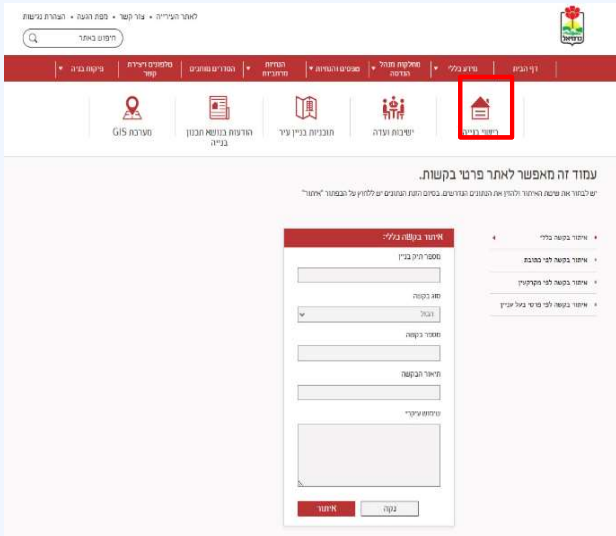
לאתר העירייה • צור קשר • מפת העצה • הצהרת נגישות

חיפוש באתר

נהריה

דף הבית | מידע כללי | מחלקות מנהל הנדסה | טפסים והנחיות | הנחיות מרחביות | המדורים נותנים | פלטפורמת ויצירת קשר | פיקוח בניה

רישוי בנייה | ישיבות ועדה | תוכניות בניין עיר | הודעות בנושא תכנון בנייה | מערכת GIS

עמוד זה מאפשר לאתר פרטי בקשות.

יש לבחור את שיטת האיתור ולהזין את הנתונים הנדרשים. בסיום הזנת הנתונים יש ללחוץ על הכפתור "איתור"

איתור בקשה כללי

איתור בקשה לפי כתובת

איתור בקשה לפי מקרקעין

איתור בקשה לפי פרטי בעל עניין

איתור בקשה כללי:

מספר תיק בניין

סוג בקשה

הכול

מספר בקשה

תיאור הבקשה

שימוש עיקרי

איתור

נקה